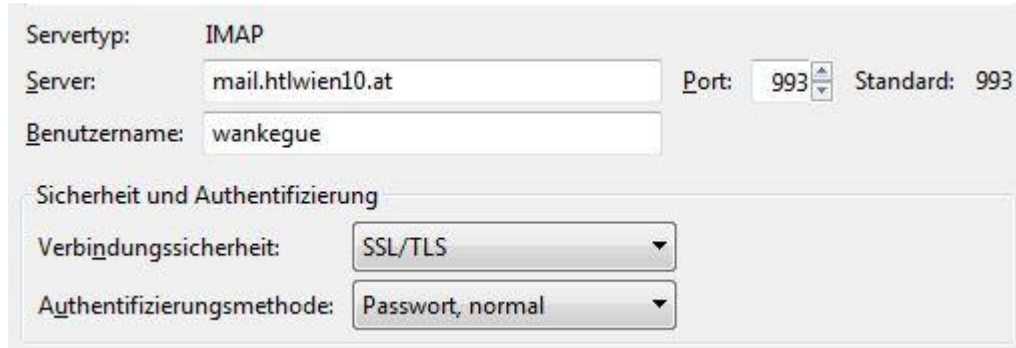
Servertyp: IMAP

Server: mail.htlwien10.at Port: 993 Standard: 993

Benutzername: wankegue

Sicherheit und Authentifizierung

Verbindungssicherheit: SSL/TLS

Authentifizierungsmethode: Passwort, normal